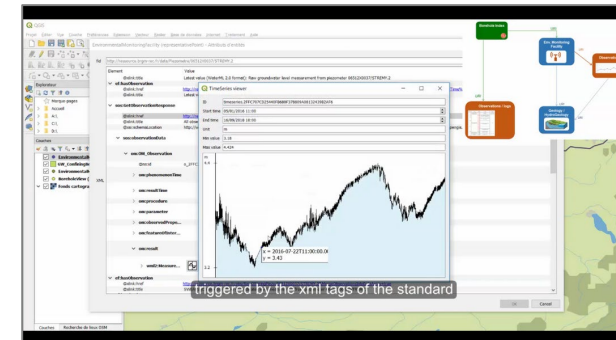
QGIS

Projet Éditer Vue Couche Préférences Extension Vecteur Raster Base de données Internet Traitement Aide

Explorateur

Marque pages

Accueil

Couches

Fonds cartographiques

Couches Recherche de lieux OSM

Element Value

@xlink:href

Latest value (WaterML 2.0 format): Raw groundwater level measurement from piezometer: 00312X0037/STREMY.2

sa:featureOfInterest

om:observationData

om:OM_Observation

om:phenomenonTime

om:resultTime

om:procedure

om:parameter

om:observedProperty

om:featureOfInterest

om:result

@xlink:href

TimeSeries viewer

Start time 05/01/2016 11:00

End time 19/06/2018 18:00

Unit m

Min value 3.18

Max value 4.424

x = 2016-07-22T11:00:00.00
y = 3.43

Observations / logs

Boreholes index

Env. Monitoring Facility

Geology / Hydrogeology

Observation

OK Cancel

triggered by the xml tags of the standard